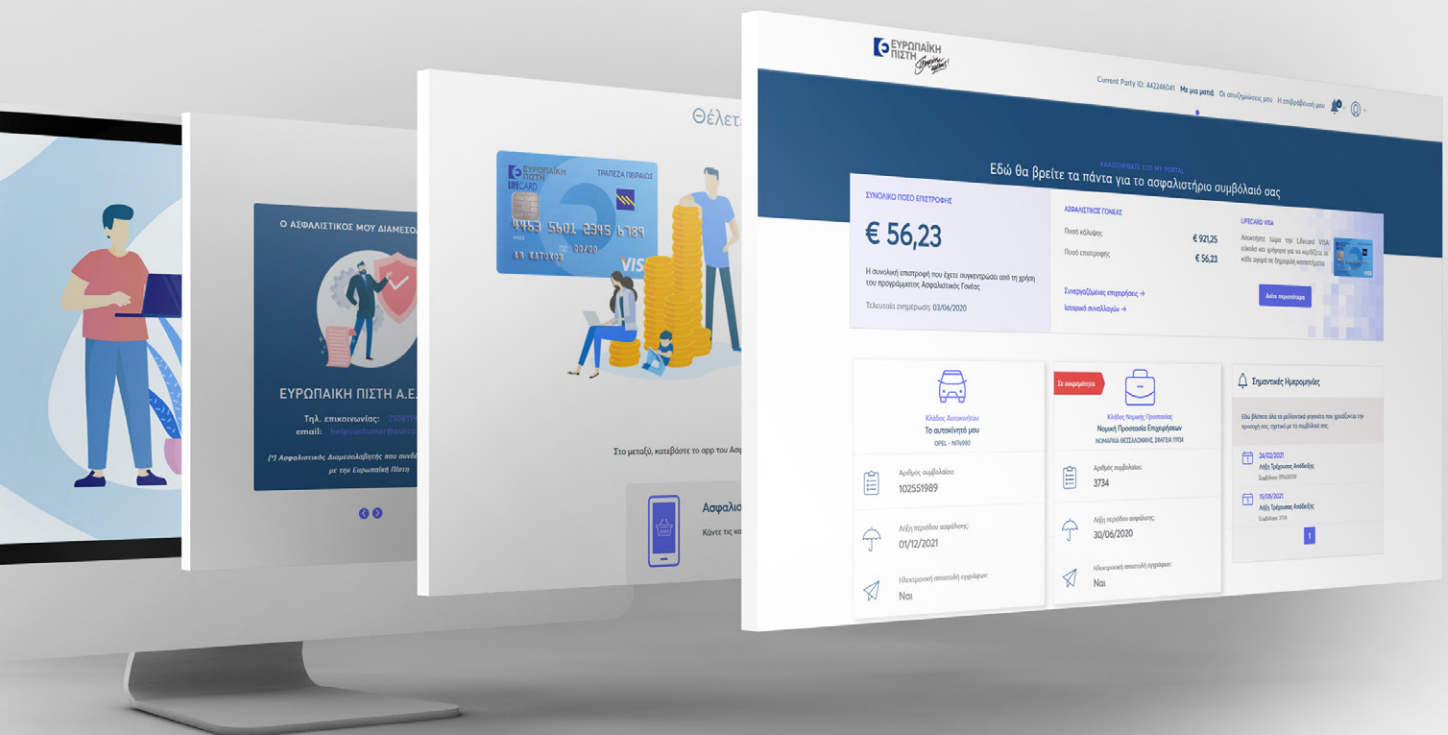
Ο ΑΣΦΑΛΙΣΤΙΚΟΣ ΜΟΥ ΔΙΑΜΕΣΟ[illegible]

ΕΥΡΩΠΑΙΚΗ ΠΙΣΤΗ Α.Ε.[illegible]

Τηλ. επικοινωνίας: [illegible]

email: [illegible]

(*) Ασφαλιστικός Διαμεσολαβητής που συνδέ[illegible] με την Ευρωπαϊκή Πίστη

Θέλετ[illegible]

ΕΥΡΩΠΑΙΚΗ ΠΙΣΤΗ

LIFECARD

ΤΡΑΠΕΖΑ ΠΕΙΡΑΙΩΣ

4463 5601 2345 6789

00/00

AB XXXXXXX

VISA

Στο μεταξύ, κατεβάστε το app του Ασφ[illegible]

Ασφαλισ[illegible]

Κάντε τις κα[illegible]

ΕΥΡΩΠΑΙΚΗ ΠΙΣΤΗ

Current Party ID: 442246041 Με μια ματιά Οι αποζημιώσεις μου Η επιβράβευσή μου

ΚΑΛΩΣΗΡΘΑΤΕ ΣΤΟ MY PORTAL

Εδώ θα βρείτε τα πάντα για το ασφαλιστήριο συμβόλαιό σας

ΣΥΝΟΛΙΚΟ ΠΟΣΟ ΕΠΙΣΤΡΟΦΗΣ

€ 56,23

Η συνολική επιστροφή που έχετε συγκεντρώσει από τη χρήση του προγράμματος Ασφαλιστικός Γονέας

Τελευταία ενημέρωση: 03/06/2020

ΑΣΦΑΛΙΣΤΙΚΟΣ ΓΟΝΕΑΣ

Ποσό κάλυψης: € 921,25

Ποσό επιστροφής: € 56,23

Συνεργαζόμενες επιχειρήσεις →

Ιστορικό συναλλαγών →

LIFECARD VISA

Αποκτήστε τώρα την Lifecard VISA εύκολα και χρήσιμα για να κερδίζετε κάθε αγορά σε δημοφιλή καταστήματα

Δείτε περισσότερα

Κλάδος Αυτοκινήτου

Το αυτοκίνητό μου

OPEL - NTB980

Αριθμός συμβολαίου:

102551989

Λήξη περιόδου ασφάλισης:

01/12/2021

Ηλεκτρονική αποστολή εγγράφων:

Ναι

Σε εκκρεμότητα

Κλάδος Νομικής Προστασίας

Νομική Προστασία Επιχειρήσεων

ΝΟΜΑΡΧΙΑ ΘΕΣΣΑΛΟΝΙΚΗΣ, ΣΦΑΓΕΙΑ 11934

Αριθμός συμβολαίου:

3734

Λήξη περιόδου ασφάλισης:

30/06/2020

Ηλεκτρονική αποστολή εγγράφων:

Ναι

Σημαντικές Ημερομηνίες

Εδώ βλέπετε όλα τα μελλοντικά γεγονότα που χρειάζονται την προσοχή σας, σχετικά με τα συμβόλαιά σας.

26/02/2021

Λήξη Τρέχουσας Απόδειξης

Συμβόλαιο: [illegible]

15/09/2021

Λήξη Τρέχουσας Απόδειξης

Συμβόλαιο: 3734

1